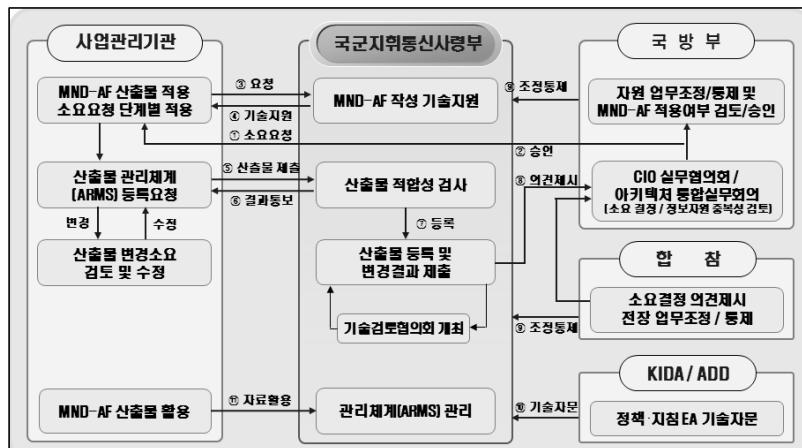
사업관리기관

MND-AF 산출물 적용 소요요청 단계별 적용

산출물 관리체계 (ARMS) 등록요청

변경

수정

산출물 변경소요 검토 및 수정

MND-AF 산출물 활용

국군지휘통신사령부

③ 요청

④ 기술지원

① 소요요청

MND-AF 작성 기술지원

⑤ 산출물 제출

⑥ 결과통보

산출물 적합성 검사

⑦ 등록

산출물 등록 및 변경결과 제출

기술검토협의회 개최

⑪ 자료활용

관리체계(ARMS) 관리

국 방 부

⑨ 조정통제

자원 업무조정/통제 및 MND-AF 적용여부 검토/승인

② 승인

⑧ 의견제시

CIO 실무협의회 / 아키텍처 통합실무회의
(소요 결정 / 정보자원 중복성 검토)

합 참

⑨ 조정통제

소요결정 의견제시 전장 업무조정 / 통제

KIDA / ADD

⑩ 기술자문

정책·지침 EA 기술자문